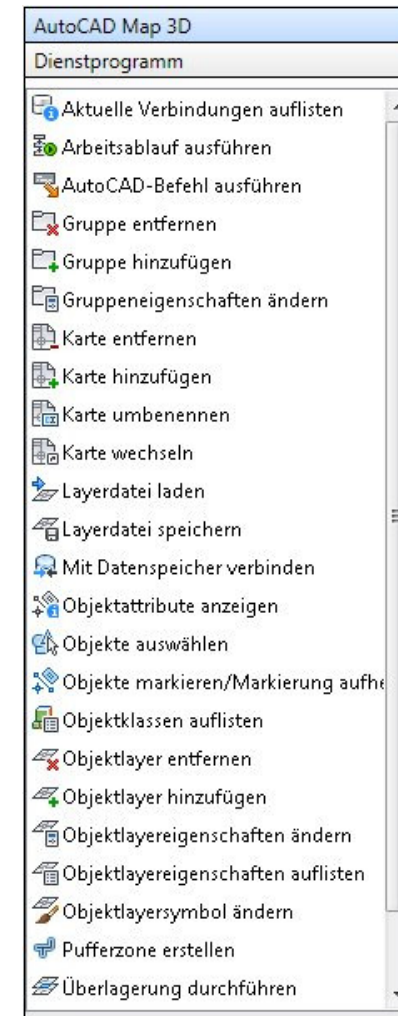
AutoCAD Map 3D

Dienstprogramm

Aktuelle Verbindungen auflisten
Arbeitsablauf ausführen
AutoCAD-Befehl ausführen
Gruppe entfernen
Gruppe hinzufügen
Gruppeneigenschaften ändern
Karte entfernen
Karte hinzufügen
Karte umbenennen
Karte wechseln
Layerdatei laden
Layerdatei speichern
Mit Datenspeicher verbinden
Objektattribute anzeigen
Objekte auswählen
Objekte markieren/Markierung aufhe
Objektklassen auflisten
Objektlayer entfernen
Objektlayer hinzufügen
Objektlayereigenschaften ändern
Objektlayereigenschaften auflisten
Objektlayersymbol ändern
Pufferzone erstellen
Überlagerung durchführen